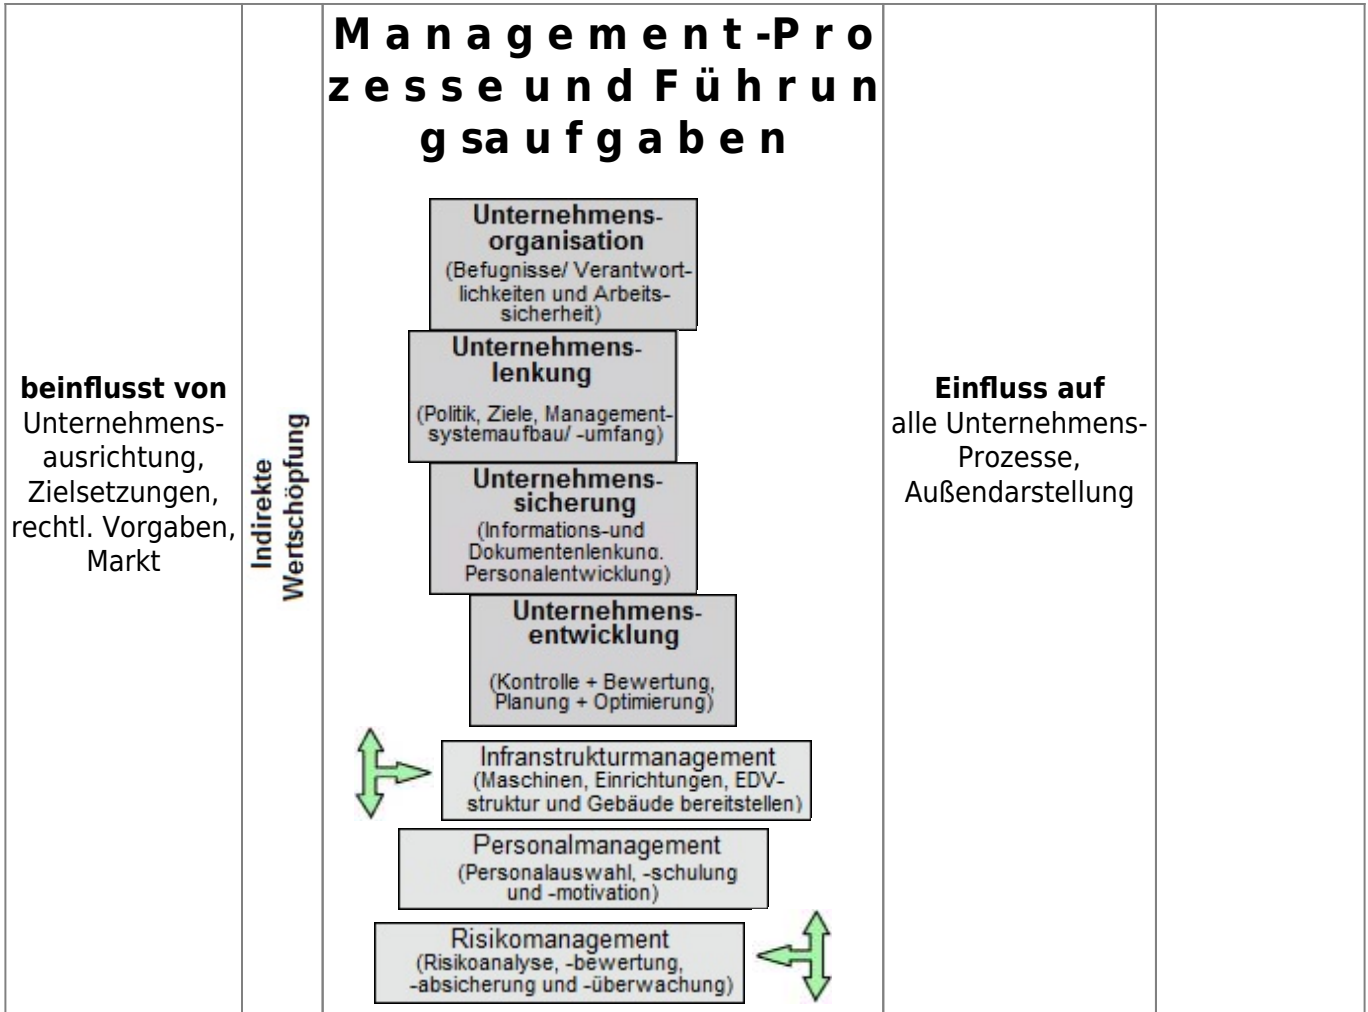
| beinflusst von Unternehmensausrichtung, Zielsetzungen, rechtl. Vorgaben, Markt | Indirekte Wertschöpfung | **Management-Prozesse und Führungsaufgaben**<br><br>**Unternehmensorganisation** (Befugnisse/ Verantwortlichkeiten und Arbeitssicherheit)<br>**Unternehmenslenkung** (Politik, Ziele, Managementsystemaufbau/ -umfang)<br>**Unternehmenssicherung** (Informations-und Dokumentenlenkung. Personalentwicklung)<br>**Unternehmensentwicklung** (Kontrolle + Bewertung, Planung + Optimierung)<br>Infranstrukturmanagement (Maschinen, Einrichtungen, EDV-struktur und Gebäude bereitstellen)<br>Personalmanagement (Personalauswahl, -schulung und -motivation)<br>Risikomanagement (Risikoanalyse, -bewertung, -absicherung und -überwachung) | **Einfluss auf** alle Unternehmens-Prozesse, Außendarstellung | |